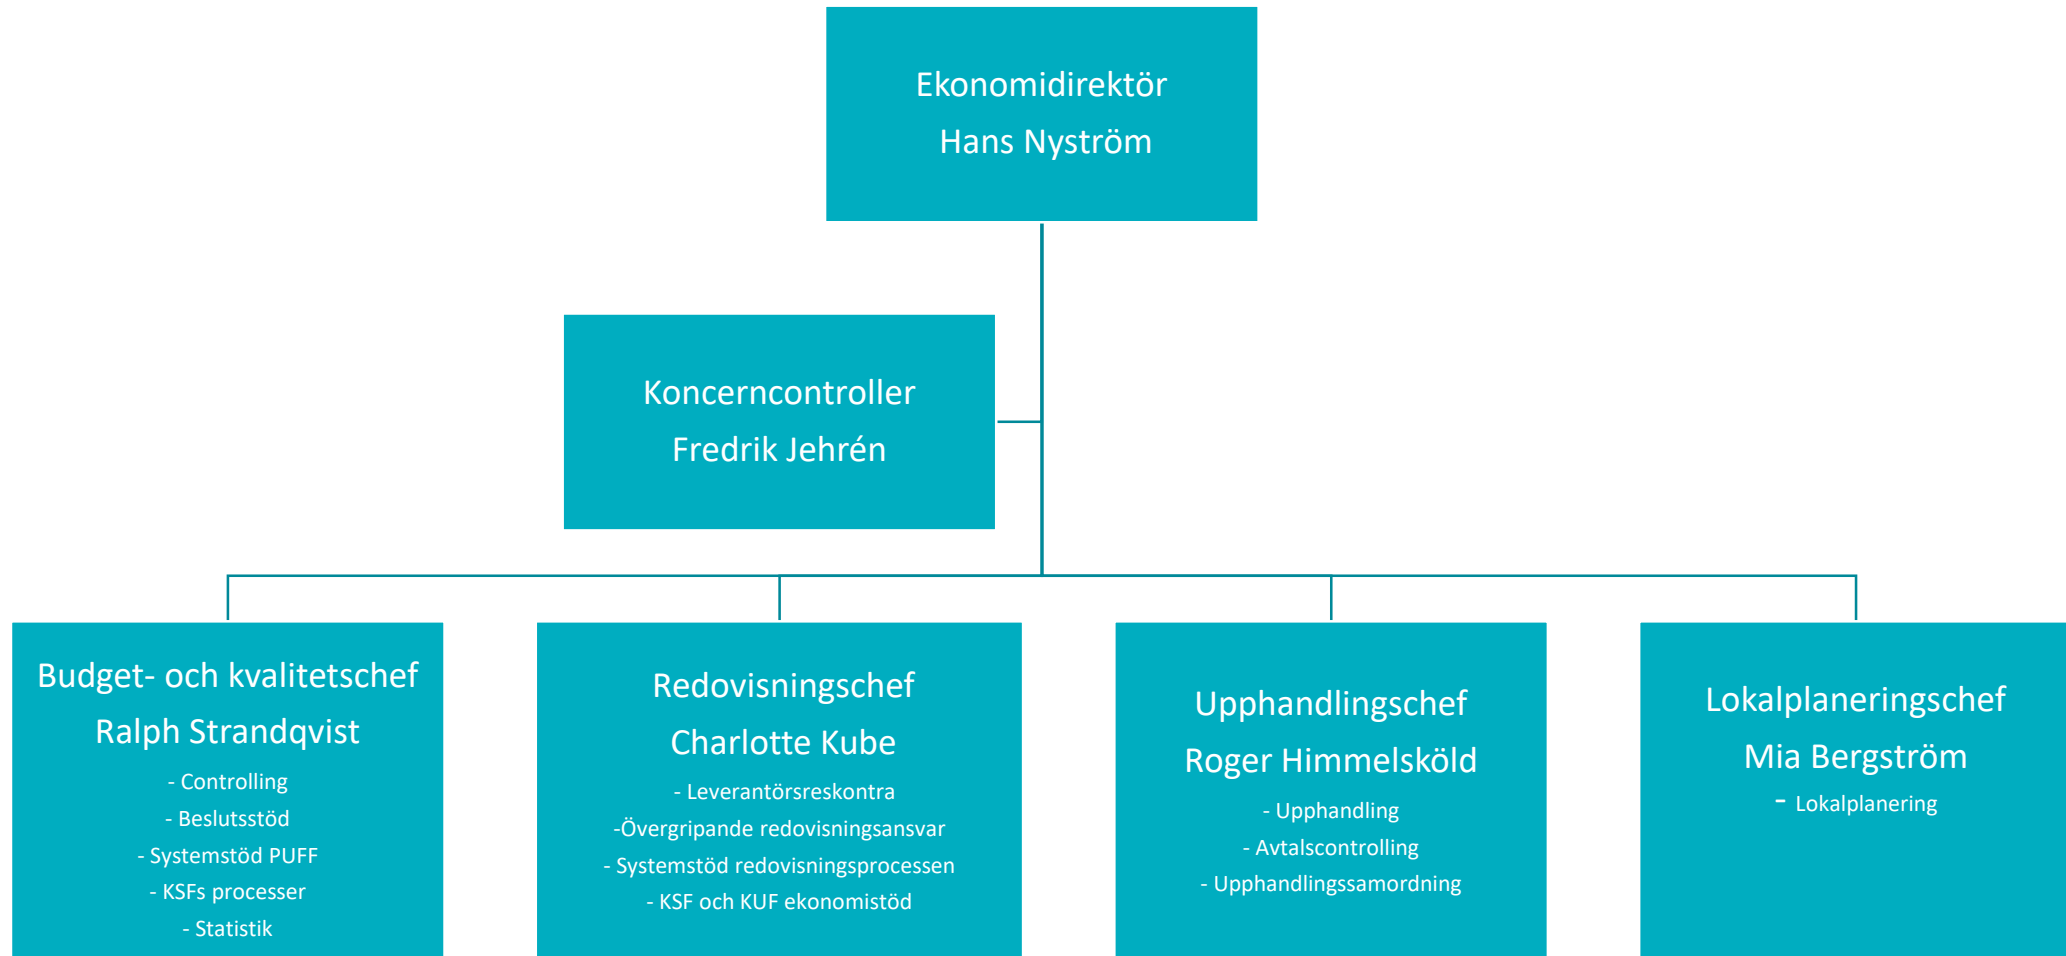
Ekonomidirektör
Hans Nyström

Koncerncontroller
Fredrik Jehrén

Budget- och kvalitetschef
Ralph Strandqvist
- Controlling
- Beslutsstöd
- Systemstöd PUFF
- KSFs processer
- Statistik

Redovisningschef
Charlotte Kube
- Leverantörsreskontra
-Övergripande redovisningsansvar
- Systemstöd redovisningsprocessen
- KSF och KUF ekonomistöd

Upphandlingschef
Roger Himmelsköld
- Upphandling
- Avtalscontrolling
- Upphandlingssamordning

Lokalplaneringschef
Mia Bergström
- Lokalplanering